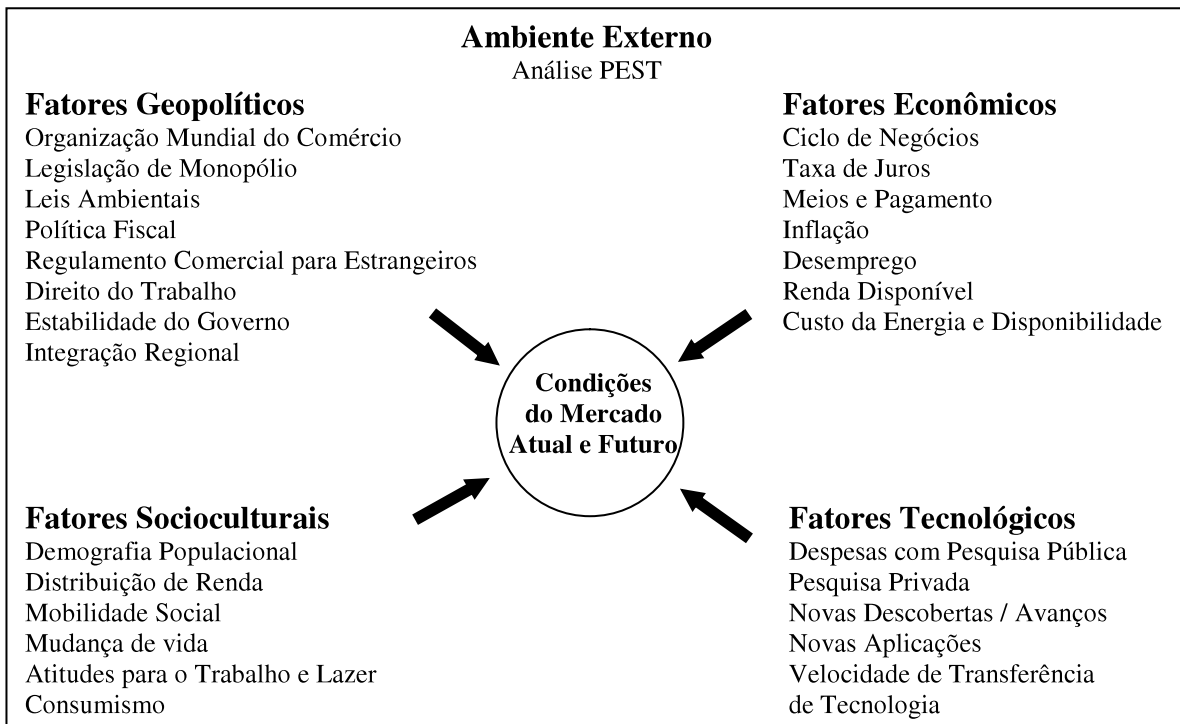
**Ambiente Externo**
Análise PEST

**Fatores Geopolíticos**
Organização Mundial do Comércio
Legislação de Monopólio
Leis Ambientais
Política Fiscal
Regulamento Comercial para Estrangeiros
Direito do Trabalho
Estabilidade do Governo
Integração Regional

**Fatores Econômicos**
Ciclo de Negócios
Taxa de Juros
Meios e Pagamento
Inflação
Desemprego
Renda Disponível
Custo da Energia e Disponibilidade

**Condições do Mercado Atual e Futuro**

**Fatores Socioculturais**
Demografia Populacional
Distribuição de Renda
Mobilidade Social
Mudança de vida
Atitudes para o Trabalho e Lazer
Consumismo

**Fatores Tecnológicos**
Despesas com Pesquisa Pública
Pesquisa Privada
Novas Descobertas / Avanços
Novas Aplicações
Velocidade de Transferência de Tecnologia